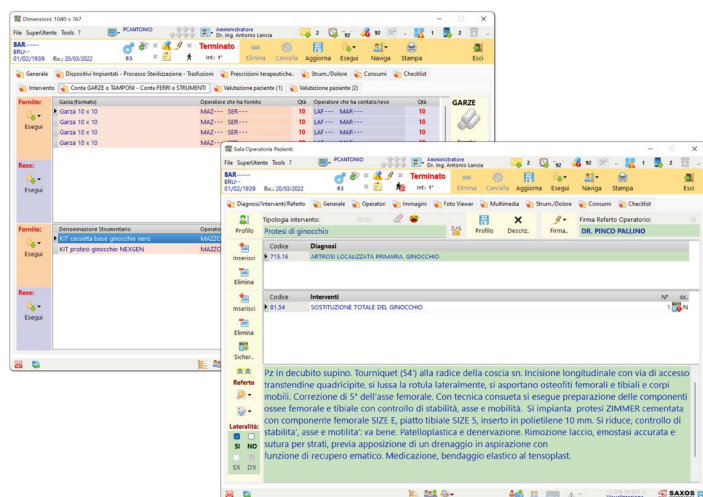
Dimensioni: 1040 x 767

File SuperUtente Tools ?

PCANTONIO

Amministratore
Dr. Ing. Antonio Lancia

2 92 92 1 2

BAR------
BRU---
01/02/1939 Ric: 20/03/2022

83

Terminato
Int: 1°

Elimina Cancella Aggiorna Esegui Naviga Stampa Esci

Generale | Dispositivi Impiantati - Processo Sterilizzazione - Trasfusioni | Prescrizioni terapeutiche... | Strum./Dolore | Consumi | Checklist

Intervento | Conta GARZE o TAMPONI - Conta FERRI o STRUMENTI | Valutazione paziente (1) | Valutazione paziente (2)

Fornito:
Esegui

| Garza (formato) | Operatore che ha fornito | Qtà | Operatore che ha contato/reso | Qtà |
|---|---|---|---|---|
| Garza 10 x 10 | MAZ--- SER--- | 10 | LAF--- MAR--- | 10 |
| Garza 10 x 10 | MAZ--- SER--- | 10 | LAF--- MAR--- | 10 |
| Garza 10 x 10 | MAZ--- SER--- | 10 | LAF--- MAR--- | 10 |
| Garza 10 x 10 | MAZ--- SER--- | 10 | LAF--- MAR--- | 10 |

GARZE

Reso:
Esegui

Fornito:
Esegui

| Denominazione Strumentario | Operato |
|---|---|
| KIT cassetta base ginocchio nero | MAZZO |
| KIT protesi ginocchio NEXGEN | MAZZO |

Reso:
Esegui

Sala Operatoria Pazienti

File SuperUtente Tools ?

PCANTONIO

Amministratore
Dr. Ing. Antonio Lancia

2 92 92 1 2

BAR------
BRU---
01/02/1939 Ric: 20/03/2022

83

Terminato
Int: 1°

Elimina Cancella Aggiorna Esegui Naviga Stampa Esci

Diagnosi/Interventi/Referto | Generale | Operatori | Immagini | Foto Viewer | Multimedia | Strum./Dolore | Consumi | Checklist

Profilo

Tipologia intervento:
Protesi di ginocchio

Profilo Descriz.

Firma..

Firma Referto Operatorio:
DR. PINCO PALLINO

Inserisci
Elimina

| Codice | Diagnosi |
|---|---|
| 715.16 | ARTROSI LOCALIZZATA PRIMARIA, GINOCCHIO |

Inserisci
Elimina
Sicher..

| Codice | Interventi | N° | sic. |
|---|---|---|---|
| 81.54 | SOSTITUZIONE TOTALE DEL GINOCCHIO | 1 | N |

Referto

Lateralità:
SI NO
SX DX

Pz in decubito supino. Tourniquet (54') alla radice della coscia sn. Incisione longitudinale con via di accesso transtendine quadricipite, si lussa la rotula lateralmente, si asportano osteofiti femorali e tibiali e corpi mobili. Correzione di 5° dell'asse femorale. Con tecnica consueta si esegue preparazione delle componenti ossee femorale e tibiale con controllo di stabilità, asse e mobilità. Si impianta protesi ZIMMER cementata con componente femorale SIZE E, piatto tibiale SIZE 5, inserto in polietilene 10 mm. Si riduce, controllo di stabilita', asse e motilita': va bene. Patelloplastica e denervazione. Rimozione laccio, emostasi accurata e sutura per strati, previa apposizione di un drenaggio in aspirazione con funzione di recupero ematico. Medicazione, bendaggio elastico al tensoplast.

SAXOS